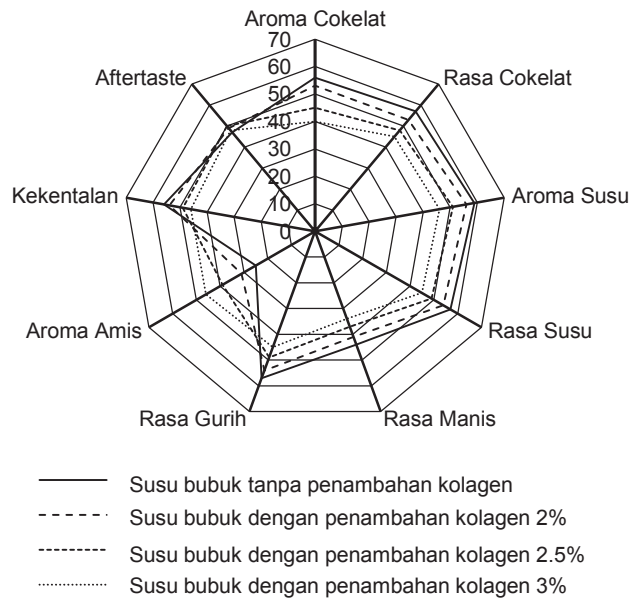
Aroma Cokelat
70
60
50
40
30
20
10
0
Rasa Cokelat
Aroma Susu
Rasa Susu
Rasa Manis
Rasa Gurih
Aroma Amis
Kekentalan
Aftertaste

Susu bubuk tanpa penambahan kolagen
Susu bubuk dengan penambahan kolagen 2%
Susu bubuk dengan penambahan kolagen 2.5%
Susu bubuk dengan penambahan kolagen 3%